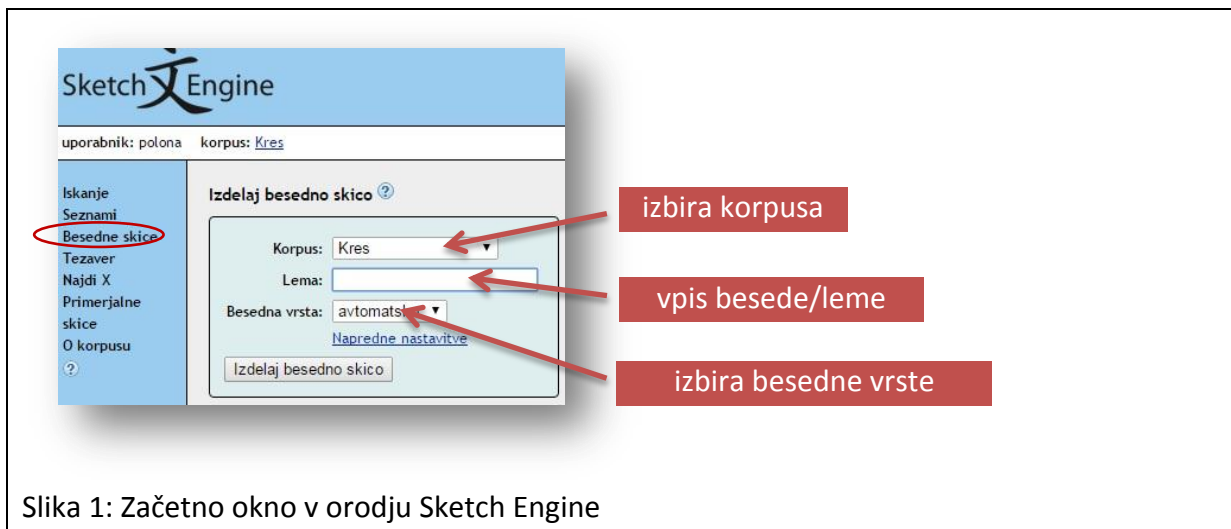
Sketch 文 Engine

uporabnik: polona korpus: Kres

Iskanje
Seznami
Besedne skice
Tezaver
Najdi X
Primerjalne skice
O korpusu
?

Izdelaj besedno skico ?

Korpus: Kres ▾
Lema:
Besedna vrsta: avtomats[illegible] ▾
Napredne nastavitve
Izdelaj besedno skico

izbira korpusa

vpis besede/leme

izbira besedne vrste

Slika 1: Začetno okno v orodju Sketch Engine